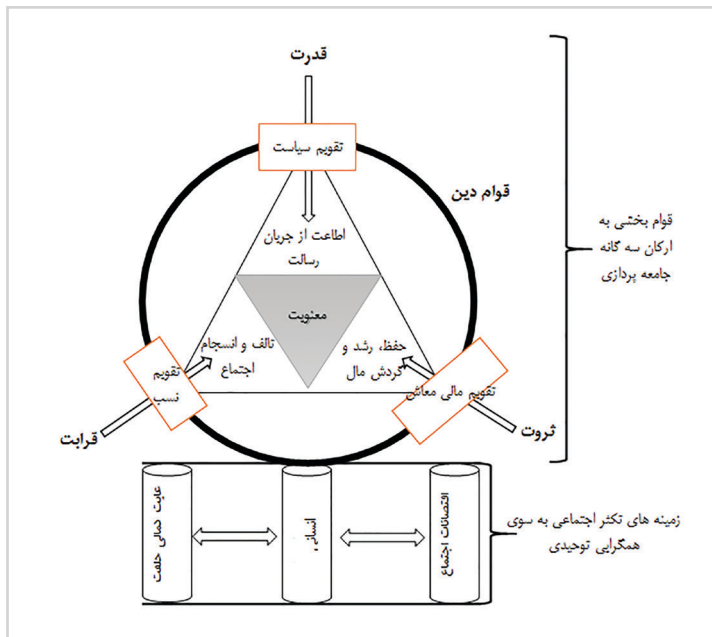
قدرت

تقویم سیاست

قوام دین

اطاعت از جریان رسالت

معنویت

تالف و انسجام اجتماع

حفظ، رشد و گردش مال

تقویم نسب

تقویم مالی معاش

قرابت

ثروت

قوام بخشی به ارکان سه گانه جامعه پردازی

عایت دمای خلقت

انسان

اقتضائات اجتماع

زمینه های تکثر اجتماعی به سوی همگرایی توحیدی